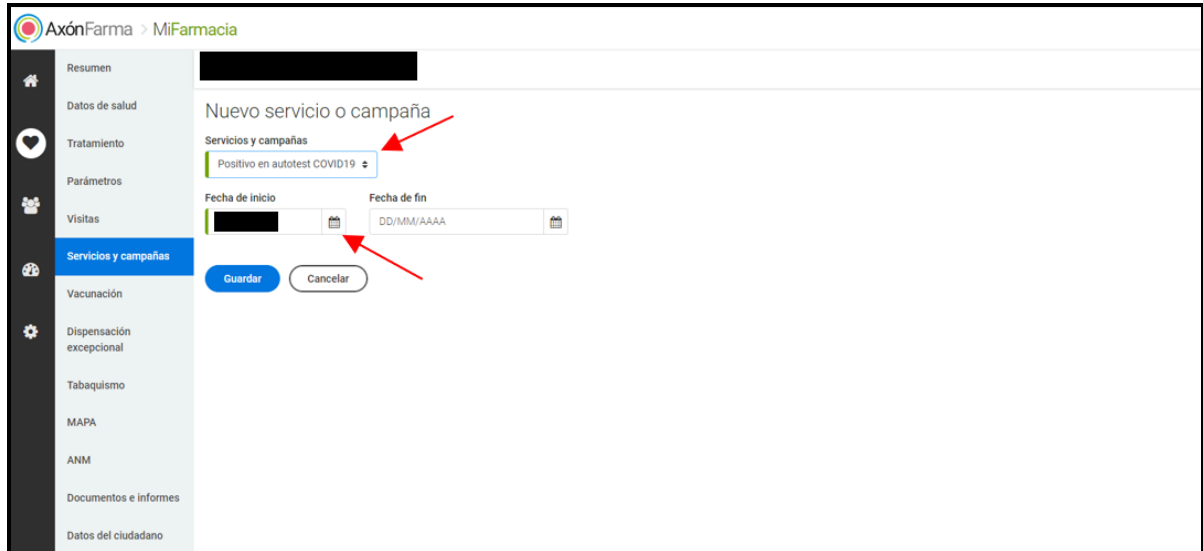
AxónFarma > MiFarmacia

Resumen
Datos de salud
Tratamiento
Parámetros
Visitas
Servicios y campañas
Vacunación
Dispensación excepcional
Tabaquismo
MAPA
ANM
Documentos e informes
Datos del ciudadano

Nuevo servicio o campaña

Servicios y campañas
Positivo en autotest COVID19

Fecha de inicio
Fecha de fin
DD/MM/AAAA

Guardar
Cancelar